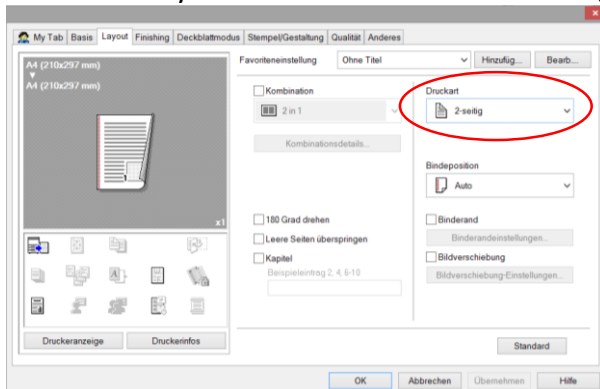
My Tab | Basis | Layout | Finishing | Deckblattmodus | Stempel/Gestaltung | Qualität | Anderes

A4 (210x297 mm)
▼
A4 (210x297 mm)

x1

Favoriteneinstellung
Ohne Titel
Hinzufüg...
Bearb...

Kombination
2 in 1
Kombinationsdetails...

Druckart
2-seitig

Bindeposition
Auto

180 Grad drehen
Leere Seiten überspringen
Kapitel
Beispieleintrag 2, 4, 6-10

Binderand
Binderandeinstellungen...
Bildverschiebung
Bildverschiebung-Einstellungen...

Druckeranzeige
Druckerinfos

Standard

OK
Abbrechen
Übernehmen
Hilfe